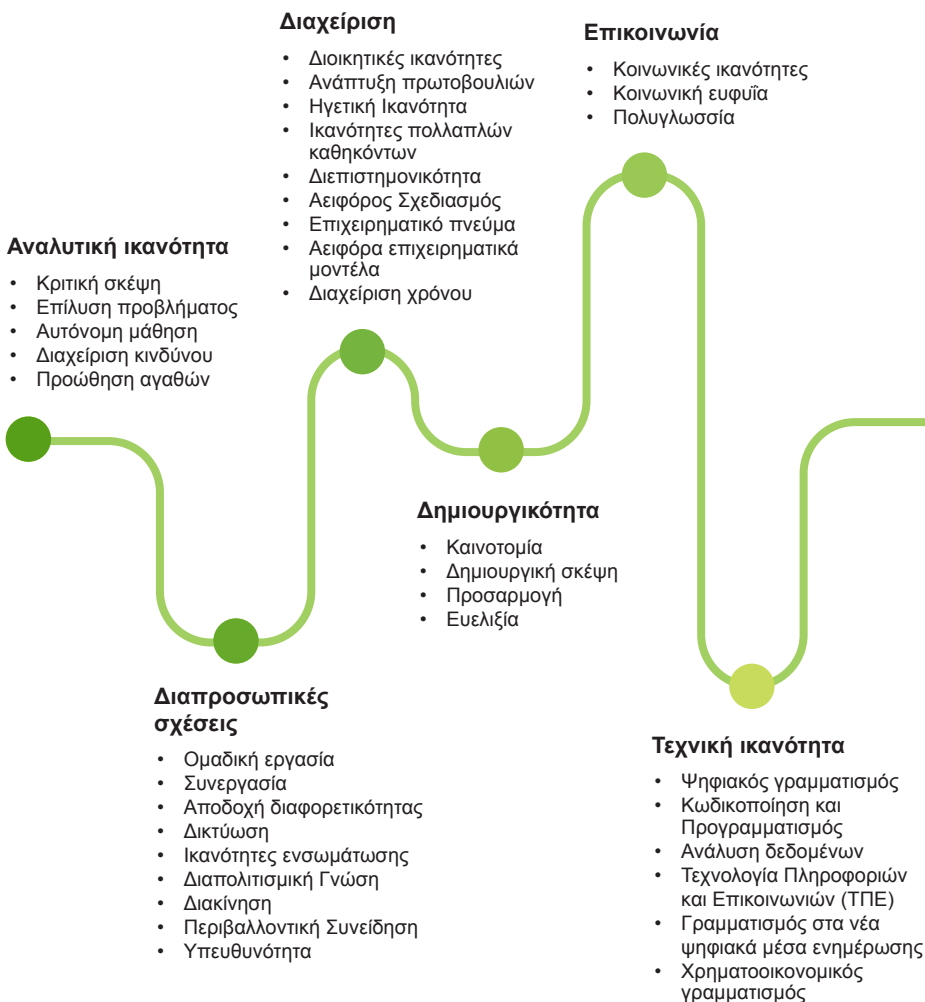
Αναλυτική ικανότητα

- Κριτική σκέψη
- Επίλυση προβλήματος
- Αυτόνομη μάθηση
- Διαχείριση κινδύνου
- Προώθηση αγαθών

Διαπροσωπικές σχέσεις

- Ομαδική εργασία
- Συνεργασία
- Αποδοχή διαφορετικότητας
- Δικτύωση
- Ικανότητες ενσωμάτωσης
- Διαπολιτισμική Γνώση
- Διακίνηση
- Περιβαλλοντική Συνείδηση
- Υπευθυνότητα

Διαχείριση

- Διοικητικές ικανότητες
- Ανάπτυξη πρωτοβουλιών
- Ηγετική Ικανότητα
- Ικανότητες πολλαπλών καθηκόντων
- Διεπιστημονικότητα
- Αειφόρος Σχεδιασμός
- Επιχειρηματικό πνεύμα
- Αειφόρα επιχειρηματικά μοντέλα
- Διαχείριση χρόνου

Δημιουργικότητα

- Καινοτομία
- Δημιουργική σκέψη
- Προσαρμογή
- Ευελιξία

Επικοινωνία

- Κοινωνικές ικανότητες
- Κοινωνική ευφυΐα
- Πολυγλωσσία

Τεχνική ικανότητα

- Ψηφιακός γραμματισμός
- Κωδικοποίηση και Προγραμματισμός
- Ανάλυση δεδομένων
- Τεχνολογία Πληροφοριών και Επικοινωνιών (ΤΠΕ)
- Γραμματισμός στα νέα ψηφιακά μέσα ενημέρωσης
- Χρηματοοικονομικός γραμματισμός